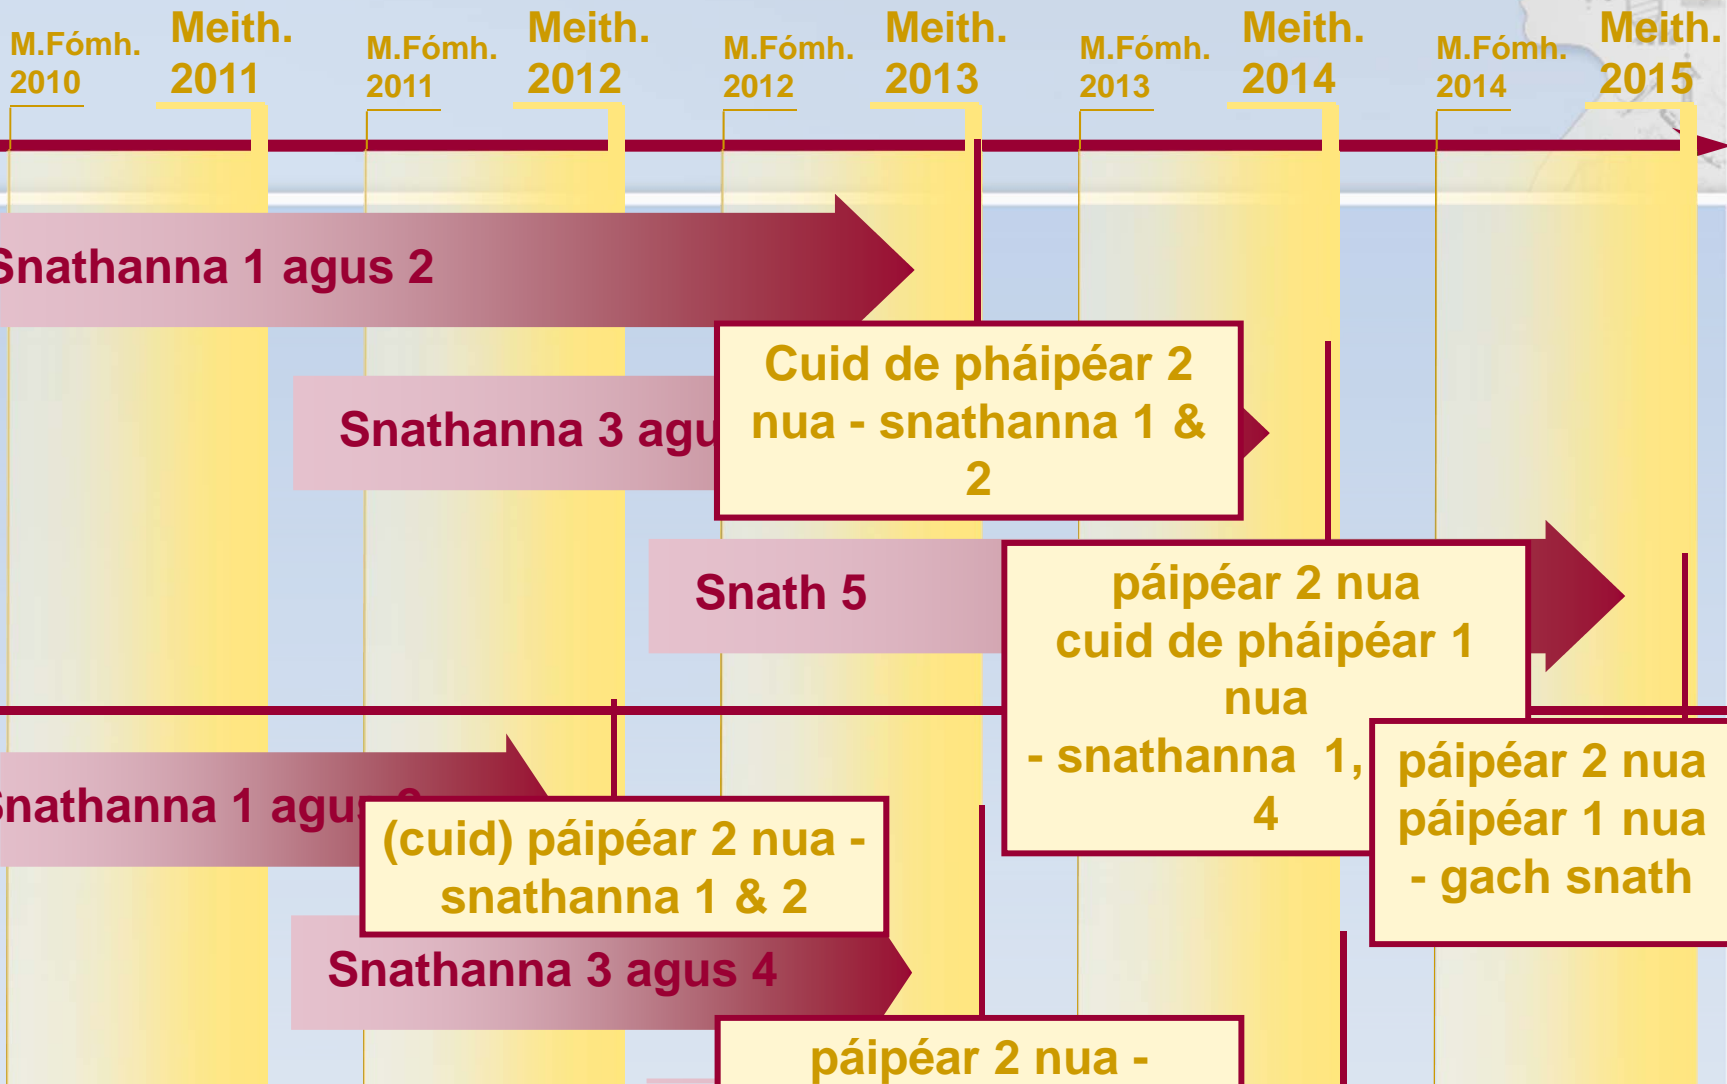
M.Fómh. 2010

Meith. 2011

M.Fómh. 2011

Meith. 2012

M.Fómh. 2012

Meith. 2013

M.Fómh. 2013

Meith. 2014

M.Fómh. 2014

Meith. 2015

Snathanna 1 agus 2

Snathanna 3 agu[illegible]

Cuid de pháipéar 2 nua - snathanna 1 & 2

Snath 5

páipéar 2 nua cuid de pháipéar 1 nua - snathanna 1, 4

páipéar 2 nua páipéar 1 nua - gach snath

Snathanna 1 agu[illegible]

(cuid) páipéar 2 nua - snathanna 1 & 2

Snathanna 3 agus 4

páipéar 2 nua -